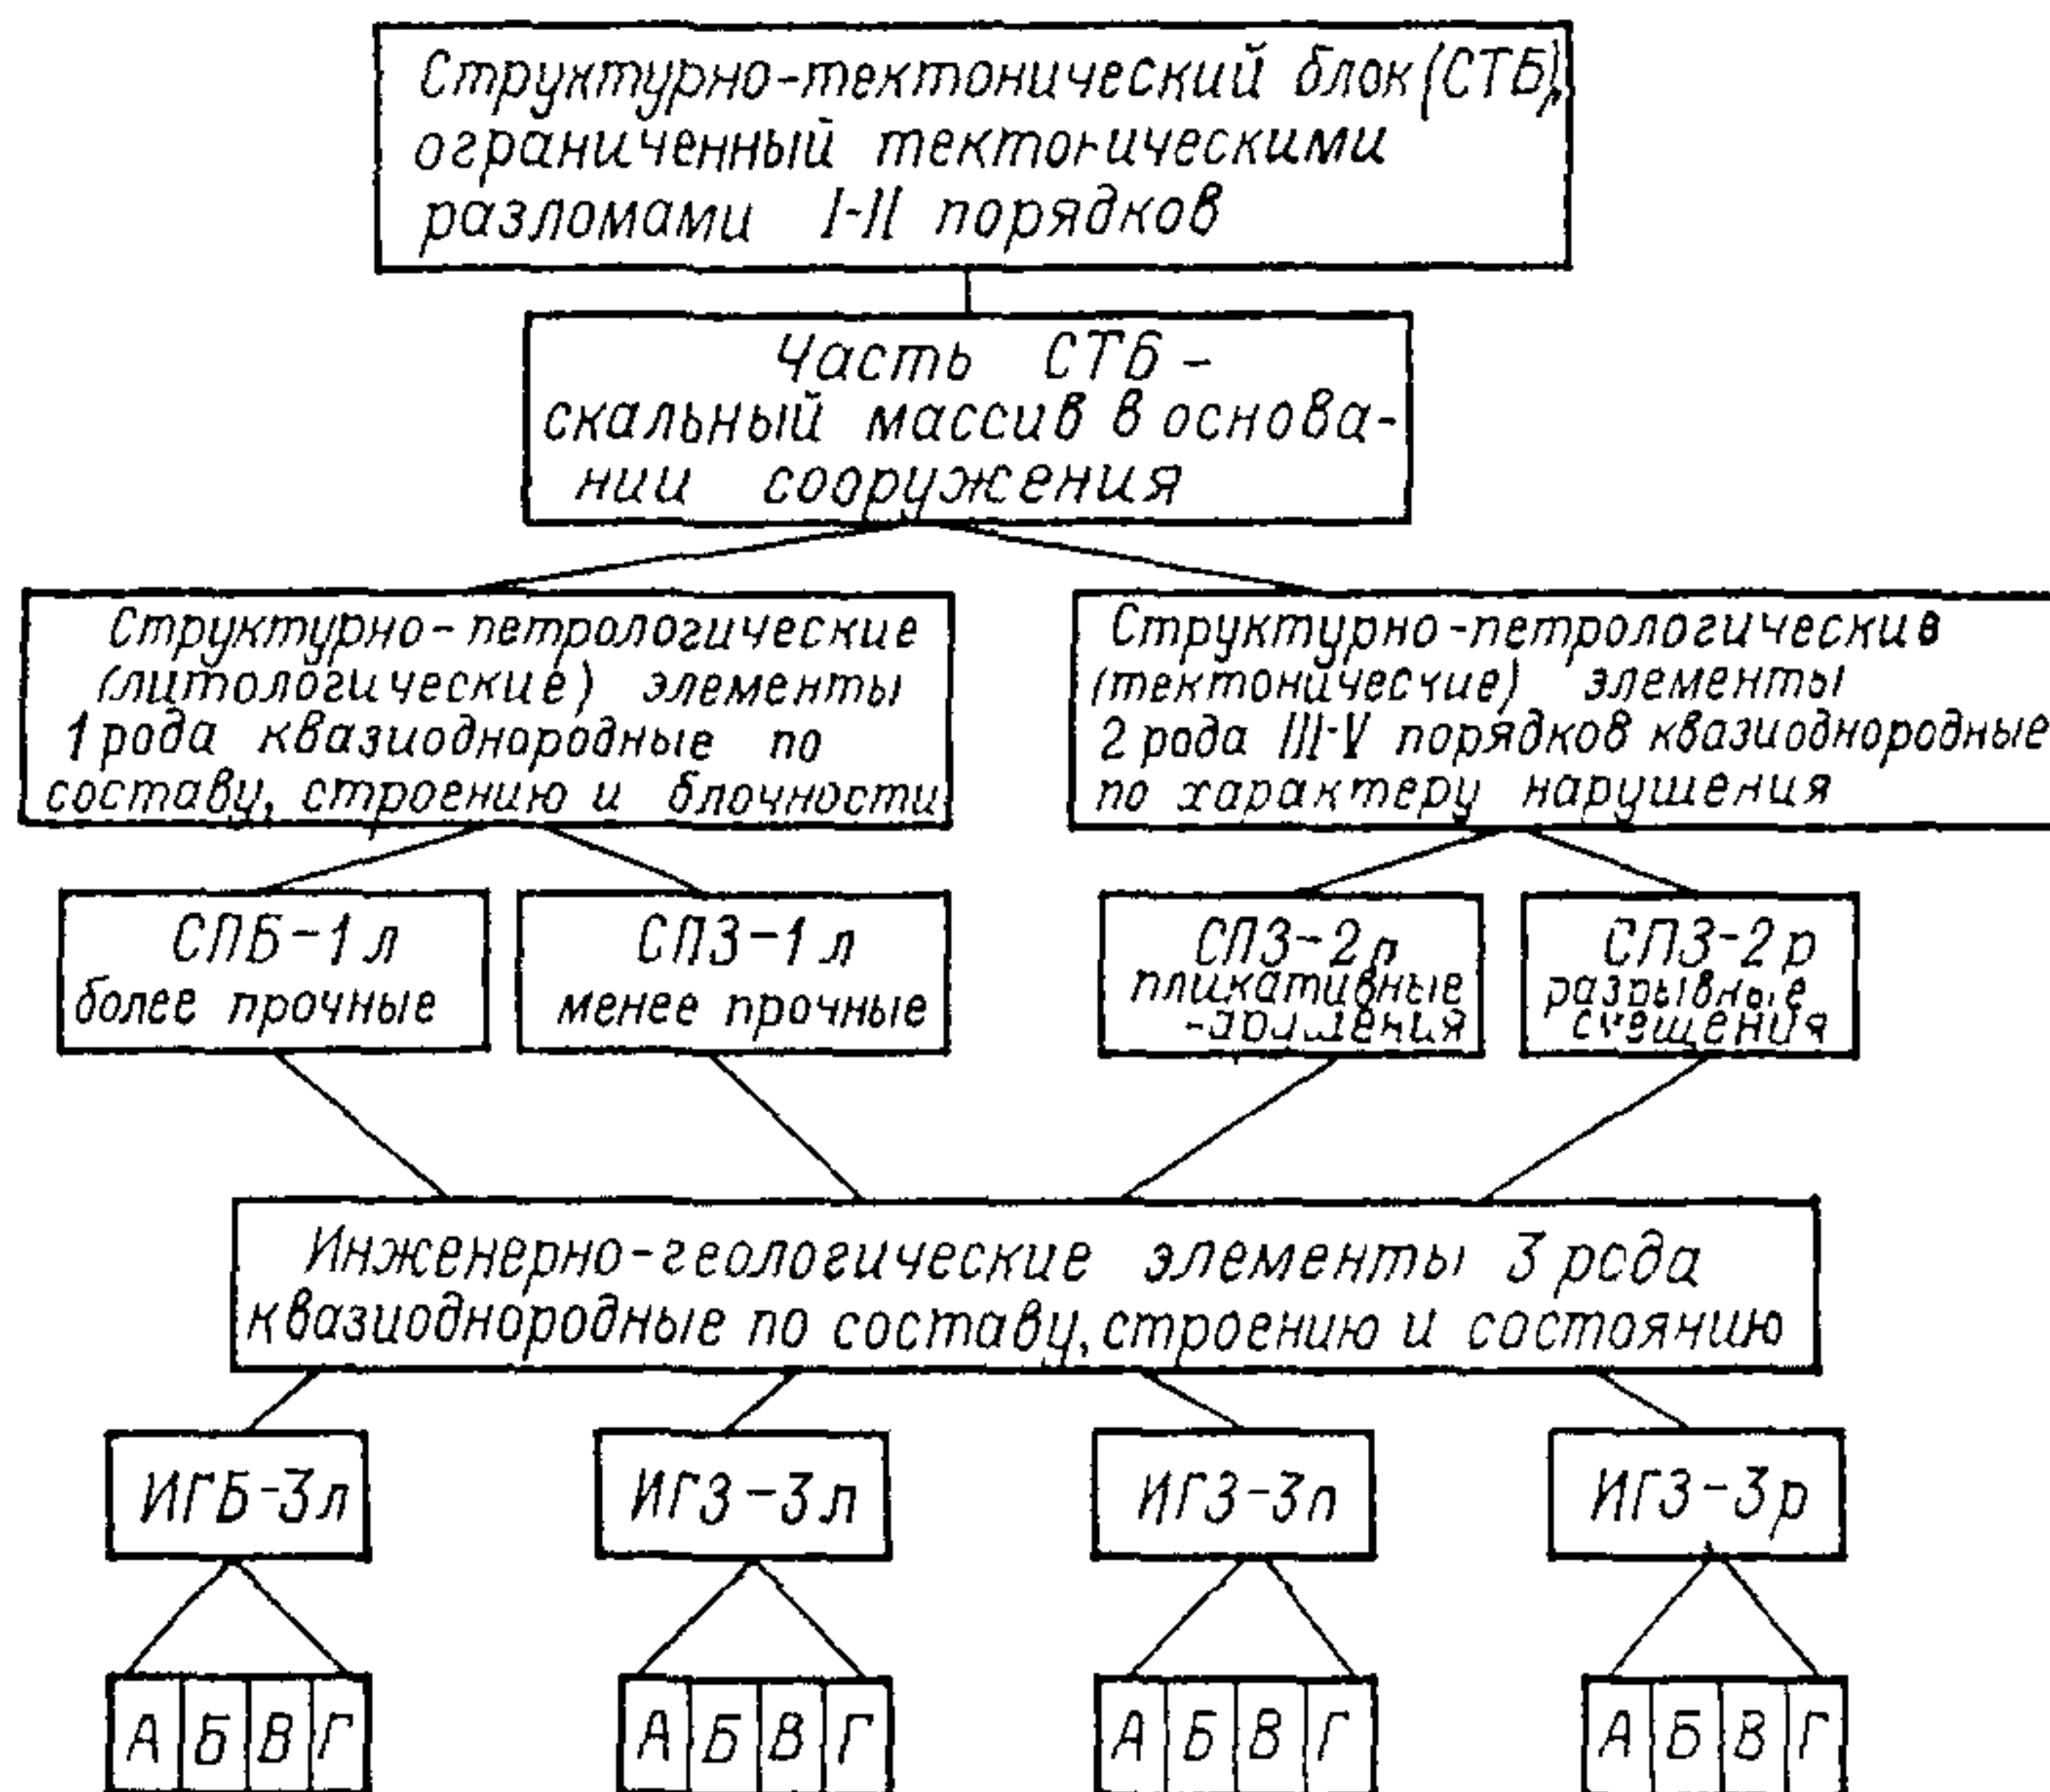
Структурно-тектонический блок (СТБ), ограниченный тектоническими разломами I-II порядков

Часть СТБ – скальный массив в основании сооружения

Структурно-петрологические (литологические) элементы 1 рода квазиоднородные по составу, строению и блочности

Структурно-петрологические (тектонические) элементы 2 рода III-V порядков квазиоднородные по характеру нарушения

СПБ-1л более прочные

СПЗ-1л менее прочные

СПЗ-2п пликативные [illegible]

СПЗ-2р разрывные смещения

Инженерно-геологические элементы 3 рода квазиоднородные по составу, строению и состоянию

ИГБ-3л

ИГЗ-3л

ИГЗ-3п

ИГЗ-3р

А Б В Г

А Б В Г

А Б В Г

А Б В Г